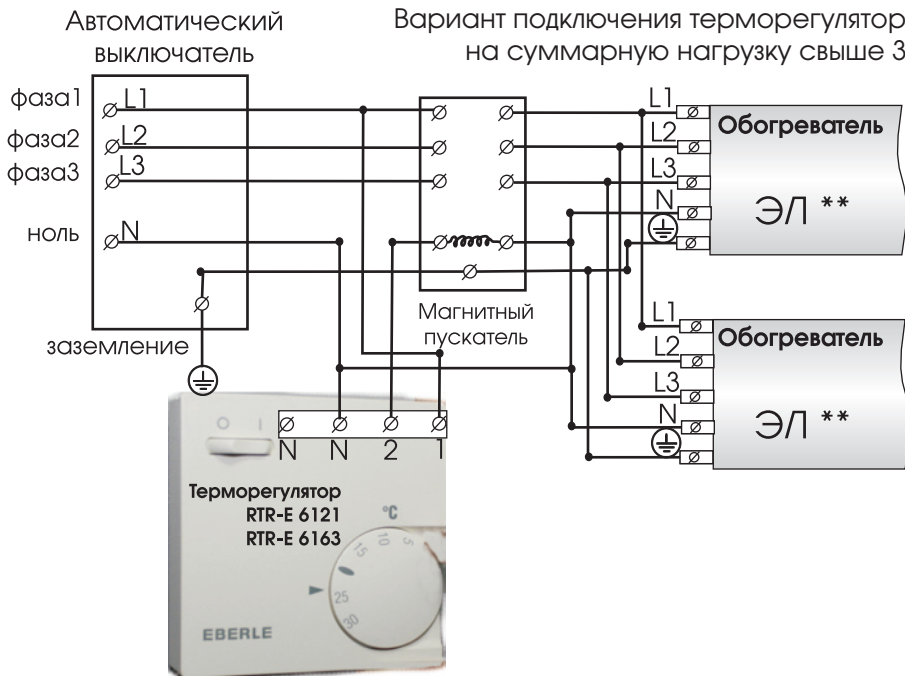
Автоматический выключатель

Вариант подключения терморегулятор на суммарную нагрузку свыше 3

фаза1 L1
фаза2 L2
фаза3 L3
ноль N

заземление

Магнитный пускатель

L1
L2
L3
N
Обогреватель
ЭЛ **

L1
L2
L3
N
Обогреватель
ЭЛ **

N N 2 1

O I

Терморегулятор
RTR-E 6121
RTR-E 6163

°C
5
10
15
25
30

EBERLE